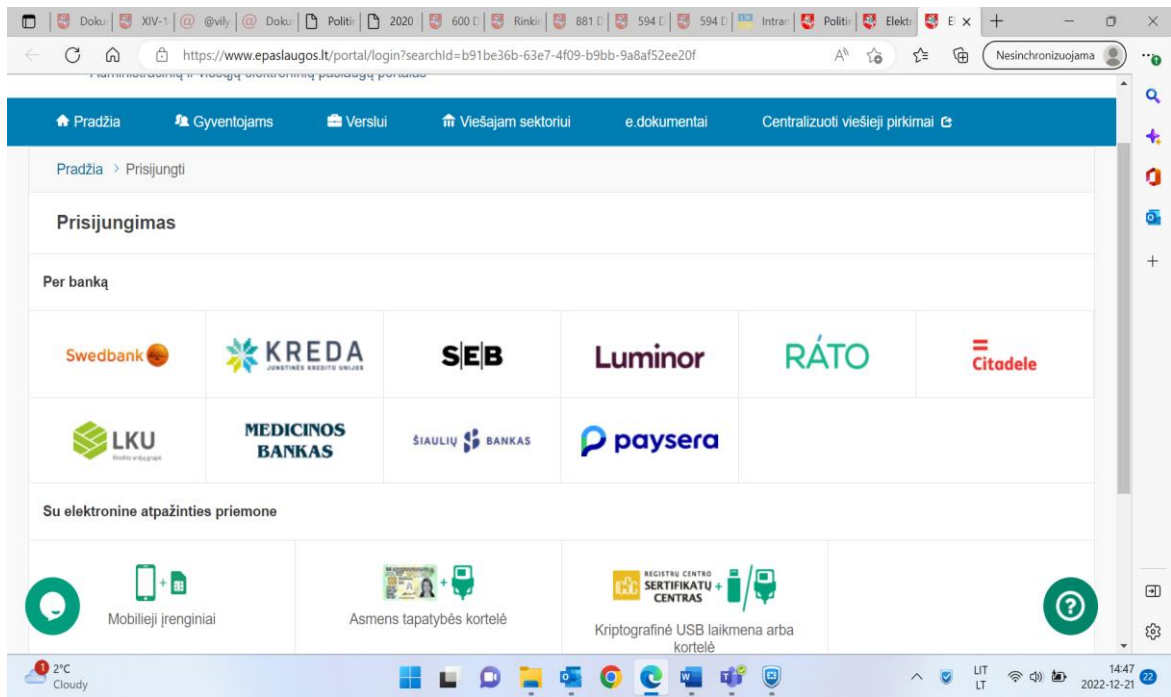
Doku | XIV-1 | @vily | Doku | Politi | 2020 | 600 D | Rinkin | 881 D | 594 D | 594 D | Intran | Politi | Elektr | E ×

https://www.epaslaugos.lt/portal/login?searchId=b91be36b-63e7-4f09-b9bb-9a8af52ee20f

Nesinchronizuojama

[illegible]

Pradžia   Gyventojams   Verslui   Viešajam sektoriui   e.dokumentai   Centralizuoti viešieji pirkimai

Pradžia > Prisijungti

Prisijungimas

Per banką

Swedbank   KREDA JUNGTINĖS KREDITO UNIJOS   SEB   Luminor   RATO   Citadele

LKU Kredito unijų grupė   MEDICINOS BANKAS   ŠIAULIŲ BANKAS   paysera

Su elektronine atpažinties priemone

Mobilieji įrenginiai   Asmens tapatybės kortelė   REGISTRŲ CENTRO SERTIFIKATŲ CENTRAS   Kriptografinė USB laikmena arba kortelė

2°C Cloudy

LIT LT   14:47 2022-12-21   22